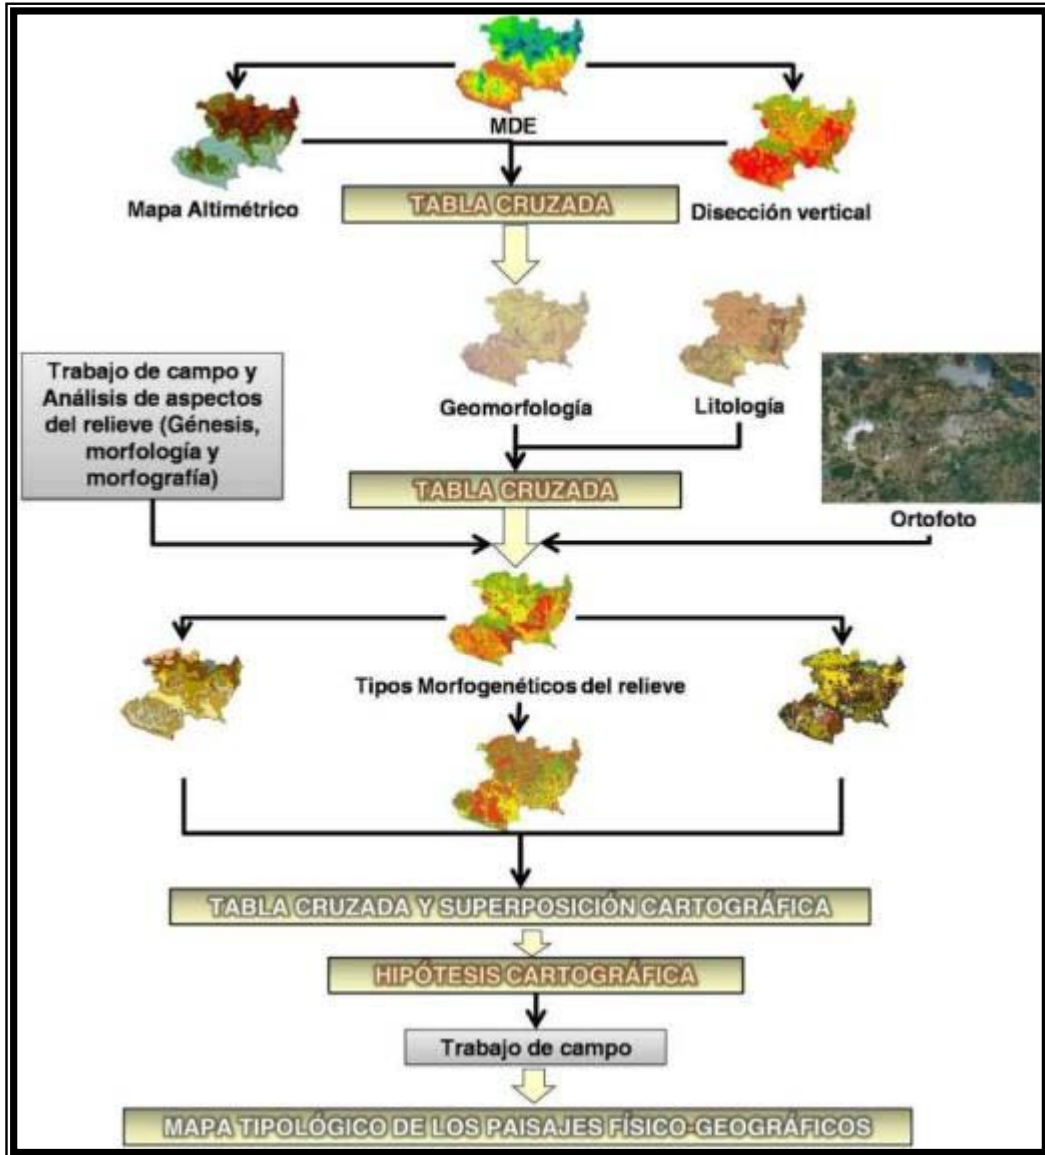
MDE

Mapa Altimétrico

TABLA CRUZADA

Disección vertical

Trabajo de campo y Análisis de aspectos del relieve (Génesis, morfología y morfografía)

Geomorfología

Litología

TABLA CRUZADA

Ortofoto

Tipos Morfogenéticos del relieve

TABLA CRUZADA Y SUPERPOSICIÓN CARTOGRÁFICA

HIPÓTESIS CARTOGRÁFICA

Trabajo de campo

MAPA TIPOLÓGICO DE LOS PAISAJES FÍSICO-GEOGRÁFICOS